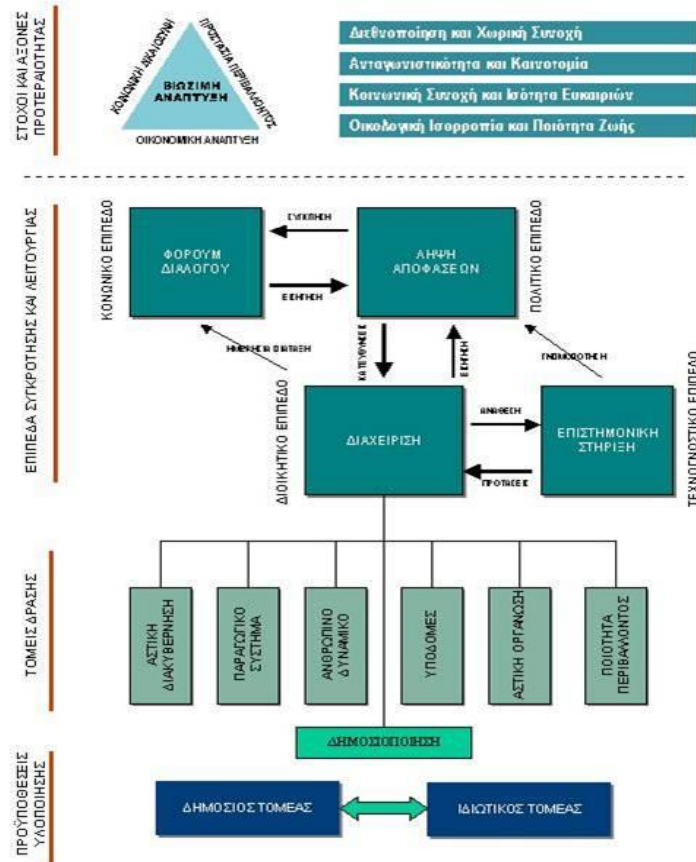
ΣΤΟΧΟΙ ΚΑΙ ΑΞΟΝΕΣ ΠΡΟΤΕΡΑΙΟΤΗΤΑΣ

ΚΟΙΝΩΝΙΚΗ ΑΠΑΣΧΟΛΗΣΗ
ΠΡΟΣΤΑΣΙΑ ΠΕΡΙΒΑΛΛΟΝΤΟΣ
ΒΙΩΣΙΜΗ ΑΝΑΠΤΥΞΗ
ΟΙΚΟΝΟΜΙΚΗ ΑΝΑΠΤΥΞΗ

Διεθνοποίηση και Χωρική Συνοχή
Ανταγωνιστικότητα και Καινοτομία
Κοινωνική Συνοχή και Ισότητα Ευκαιριών
Οικολογική Ισορροπία και Ποιότητα Ζωής

ΕΠΙΠΕΔΑ ΣΥΓΚΡΟΤΗΣΗΣ ΚΑΙ ΛΕΙΤΟΥΡΓΙΑΣ

ΚΟΙΝΩΝΙΚΟ ΕΠΙΠΕΔΟ
ΦΟΡΟΥΜ ΔΙΑΛΟΓΟΥ
ΣΥΓΚΛΗΣΗ
ΕΙΣΗΓΗΣΗ
ΛΗΨΗ ΑΠΟΦΑΣΕΩΝ
ΠΟΛΙΤΙΚΟ ΕΠΙΠΕΔΟ
ΗΜΕΡΗΣΙΑ ΔΙΑΤΑΞΗ
ΚΑΤΕΥΘΥΝΣΕΙΣ
ΕΙΣΗΓΗΣΗ
ΓΝΩΜΟΔΟΤΗΣΗ
ΔΙΟΙΚΗΤΙΚΟ ΕΠΙΠΕΔΟ
ΔΙΑΧΕΙΡΙΣΗ
ΑΝΑΘΕΣΗ
ΠΡΟΤΑΣΕΙΣ
ΕΠΙΣΤΗΜΟΝΙΚΗ ΣΤΗΡΙΞΗ
ΤΕΧΝΟΓΝΩΣΤΙΚΟ ΕΠΙΠΕΔΟ

ΤΟΜΕΙΣ ΔΡΑΣΗΣ

ΑΣΤΙΚΗ ΔΙΑΚΥΒΕΡΝΗΣΗ
ΠΑΡΑΓΩΓΙΚΟ ΣΥΣΤΗΜΑ
ΑΝΘΡΩΠΙΝΟ ΔΥΝΑΜΙΚΟ
ΥΠΟΔΟΜΕΣ
ΑΣΤΙΚΗ ΟΡΓΑΝΩΣΗ
ΠΟΙΟΤΗΤΑ ΠΕΡΙΒΑΛΛΟΝΤΟΣ

ΔΗΜΟΣΙΟΠΟΙΗΣΗ

ΠΡΟΫΠΟΘΕΣΕΙΣ ΥΛΟΠΟΙΗΣΗΣ

ΔΗΜΟΣΙΟΣ ΤΟΜΕΑΣ
ΙΔΙΩΤΙΚΟΣ ΤΟΜΕΑΣ